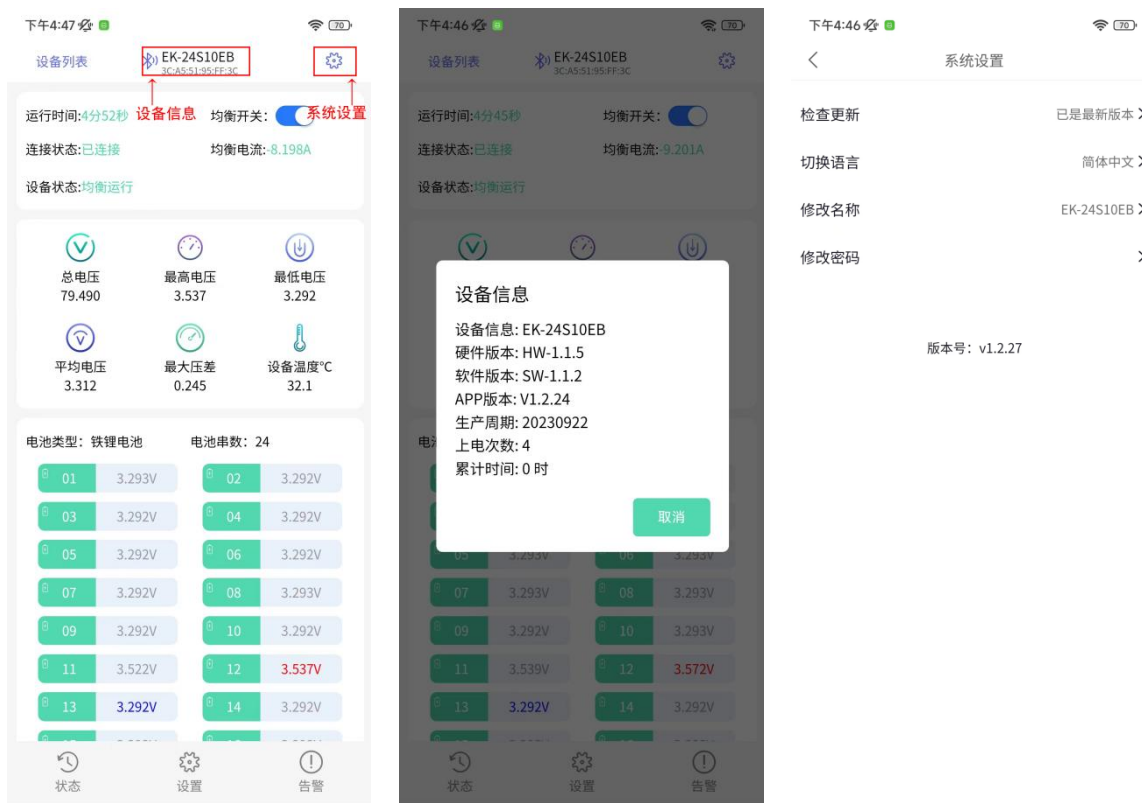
下午4:47 70

设备列表 EK-24S10EB 3C:A5:51:95:FF:3C

设备信息 系统设置

运行时间:4分52秒 均衡开关:
连接状态:已连接 均衡电流:-8.198A
设备状态:均衡运行

总电压 79.490
最高电压 3.537
最低电压 3.292
平均电压 3.312
最大压差 0.245
设备温度℃ 32.1

电池类型:铁锂电池 电池串数:24

| | | | |
|---|---|---|---|
| 01 | 3.293V | 02 | 3.292V |
| 03 | 3.292V | 04 | 3.292V |
| 05 | 3.292V | 06 | 3.292V |
| 07 | 3.292V | 08 | 3.293V |
| 09 | 3.292V | 10 | 3.292V |
| 11 | 3.522V | 12 | 3.537V |
| 13 | 3.292V | 14 | 3.292V |

状态 设置 告警

下午4:46 70

设备列表 EK-24S10EB 3C:A5:51:95:FF:3C

运行时间:4分45秒 均衡开关:
连接状态:已连接 均衡电流:-9.201A
设备状态:均衡运行

设备信息
设备信息: EK-24S10EB
硬件版本: HW-1.1.5
软件版本: SW-1.1.2
APP版本: V1.2.24
生产周期: 20230922
上电次数: 4
累计时间: 0 时
取消

| | | | |
|---|---|---|---|
| 05 | 3.293V | 06 | 3.293V |
| 07 | 3.293V | 08 | 3.293V |
| 09 | 3.292V | 10 | 3.293V |
| 11 | 3.539V | 12 | 3.572V |
| 13 | 3.292V | 14 | 3.292V |

状态 设置 告警

下午4:46 70

系统设置

检查更新 已是最新版本
切换语言 简体中文
修改名称 EK-24S10EB
修改密码

版本号: v1.2.27